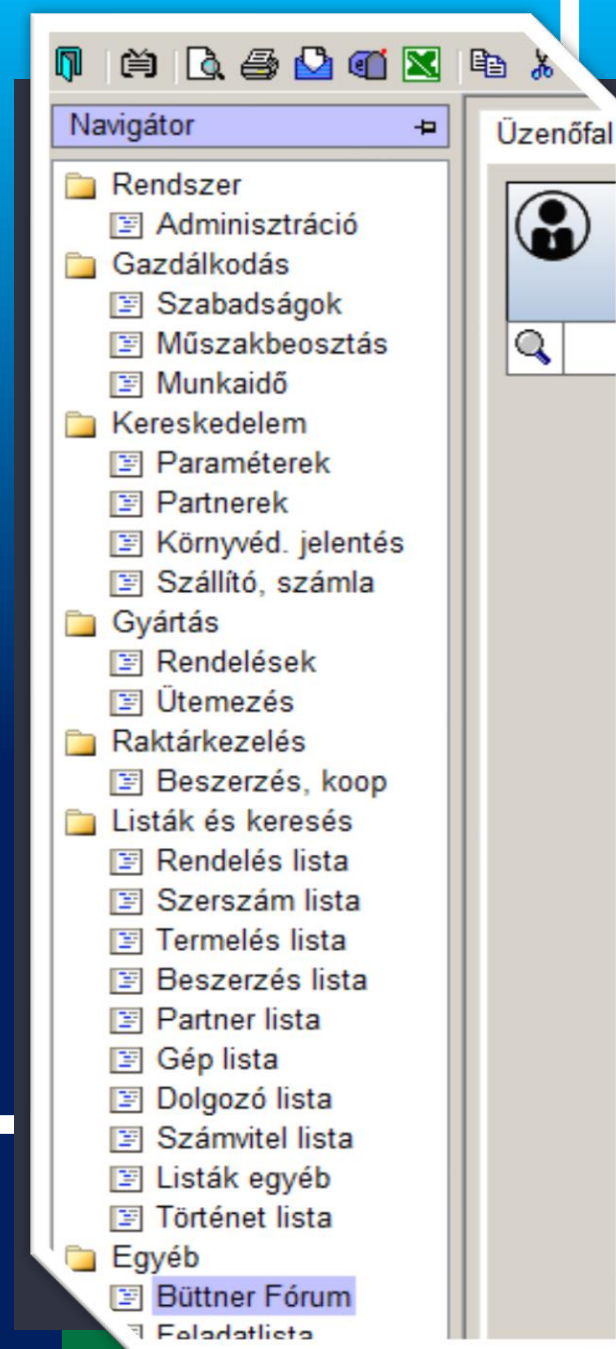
Navigátor

Üzenőfal

Rendszer
Adminisztráció
Gazdálkodás
Szabadságok
Műszakbeosztás
Munkaidő
Kereskedelem
Paraméterek
Partnerek
Környvéd. jelentés
Szállító, számla
Gyártás
Rendelések
Ütemezés
Raktárkezelés
Beszerzés, koop
Listák és keresés
Rendelés lista
Szerszám lista
Termelés lista
Beszerzés lista
Partner lista
Gép lista
Dolgozó lista
Számvitel lista
Listák egyéb
Történet lista
Egyéb
Büttner Fórum
Feladatlista